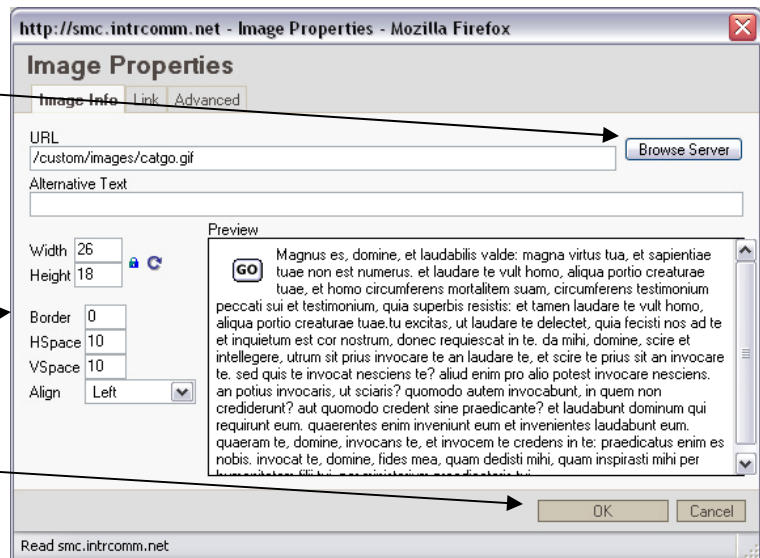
http://smc.intrcomm.net - Image Properties - Mozilla Firefox

Image Properties

Image Info | Link | Advanced

URL
/custom/images/catgo.gif

Browse Server

Alternative Text

Width 26
Height 18

Border 0
HSpace 10
VSpace 10
Align Left

Preview

GO

Magnus es, domine, et laudabilis valde: magna virtus tua, et sapientiae tuae non est numerus. et laudare te vult homo, aliqua portio creaturae tuae, et homo circumferens mortalitem suam, circumferens testimonium peccati sui et testimonium, quia superbis resistis: et tamen laudare te vult homo, aliqua portio creaturae tuae.tu excitas, ut laudare te delectet, quia fecisti nos ad te et inquietum est cor nostrum, donec requiescat in te. da mihi, domine, scire et intellegere, utrum sit prius invocare te an laudare te, et scire te prius sit an invocare te. sed quis te invocat nesciens te? aliud enim pro alio potest invocare nesciens. an potius invocaris, ut sciaris? quomodo autem invocabunt, in quem non crediderunt? aut quomodo credent sine praedicante? et laudabunt dominum qui requirunt eum. quaerentes enim inveniunt eum et invenientes laudabunt eum. quaeram te, domine, invocans te, et invocem te credens in te: praedicatus enim es nobis. invocat te, domine, fides mea, quam dedisti mihi, quam inspirasti mihi per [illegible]

OK
Cancel

Read smc.intrcomm.net